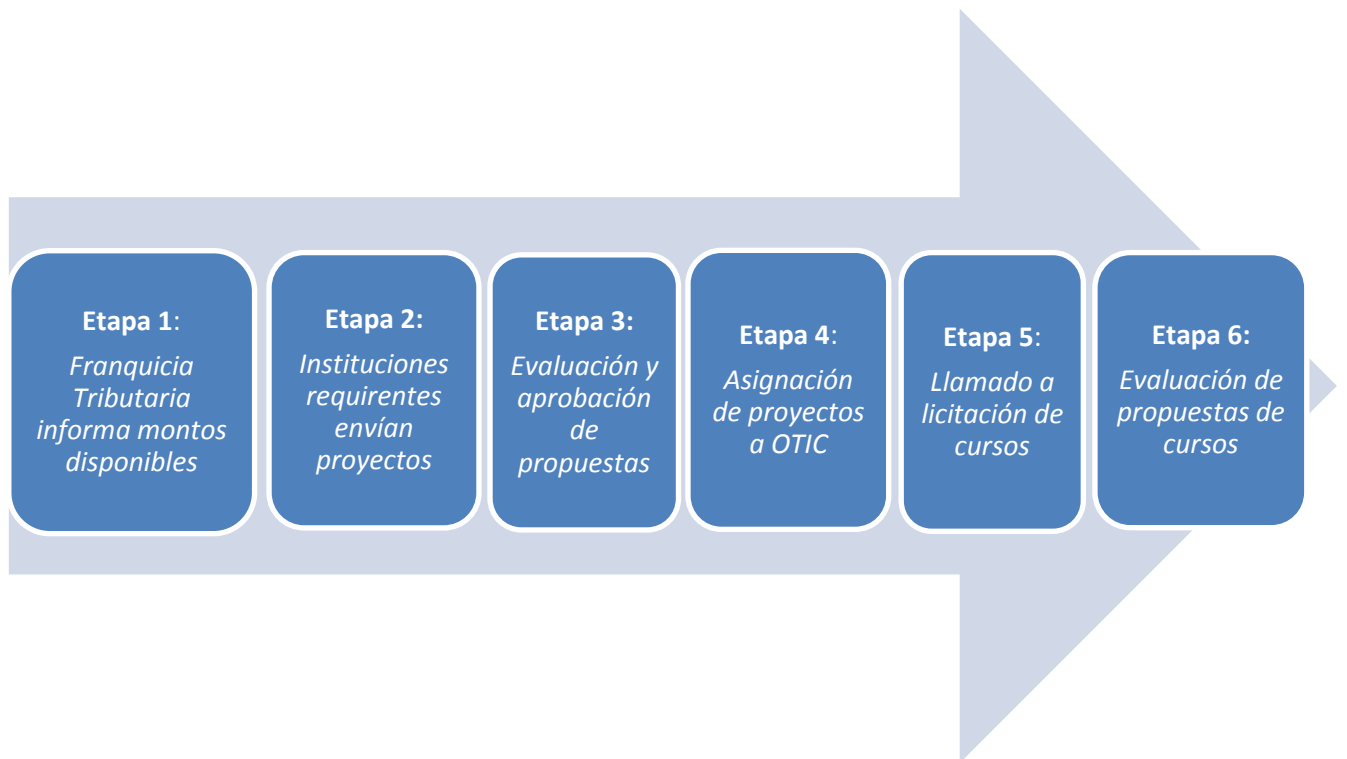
Etapa 1:
Franquicia Tributaria informa montos disponibles

Etapa 2:
Instituciones requirentes envían proyectos

Etapa 3:
Evaluación y aprobación de propuestas

Etapa 4:
Asignación de proyectos a OTIC

Etapa 5:
Llamado a licitación de cursos

Etapa 6:
Evaluación de propuestas de cursos